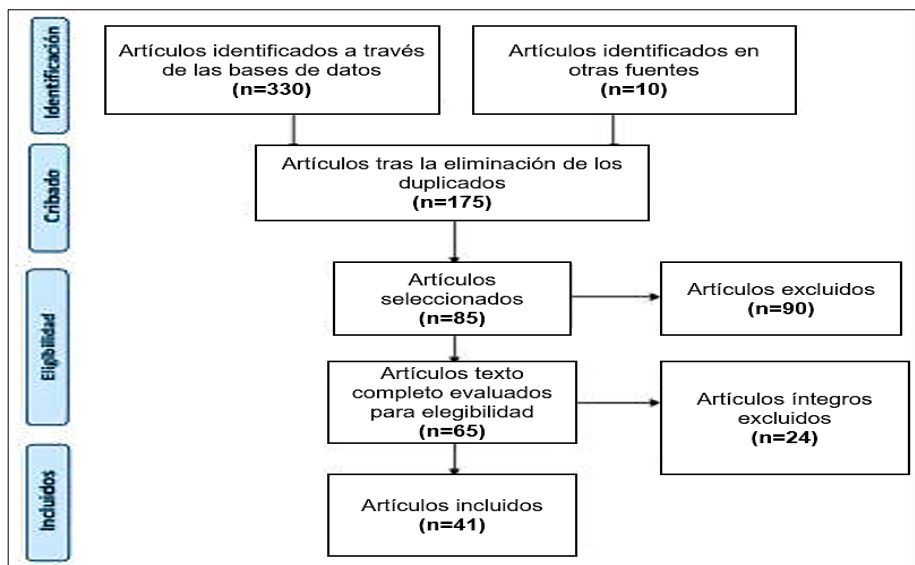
Identificación

Artículos identificados a través de las bases de datos
(n=330)

Artículos identificados en otras fuentes
(n=10)

Cribado

Artículos tras la eliminación de los duplicados
(n=175)

Elegibilidad

Artículos seleccionados
(n=85)

Artículos excluidos
(n=90)

Artículos texto completo evaluados para elegibilidad
(n=65)

Artículos íntegros excluidos
(n=24)

Incluidos

Artículos incluidos
(n=41)